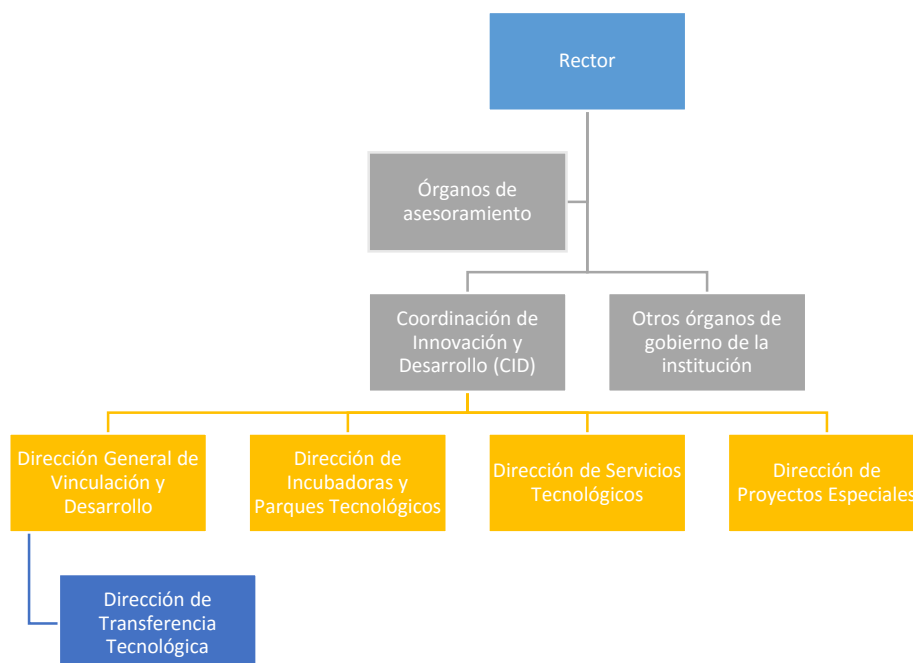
Rector

Órganos de asesoramiento

Coordinación de Innovación y Desarrollo (CID)

Otros órganos de gobierno de la institución

Dirección General de Vinculación y Desarrollo

Dirección de Incubadoras y Parques Tecnológicos

Dirección de Servicios Tecnológicos

Dirección de Proyectos Especiales

Dirección de Transferencia Tecnológica